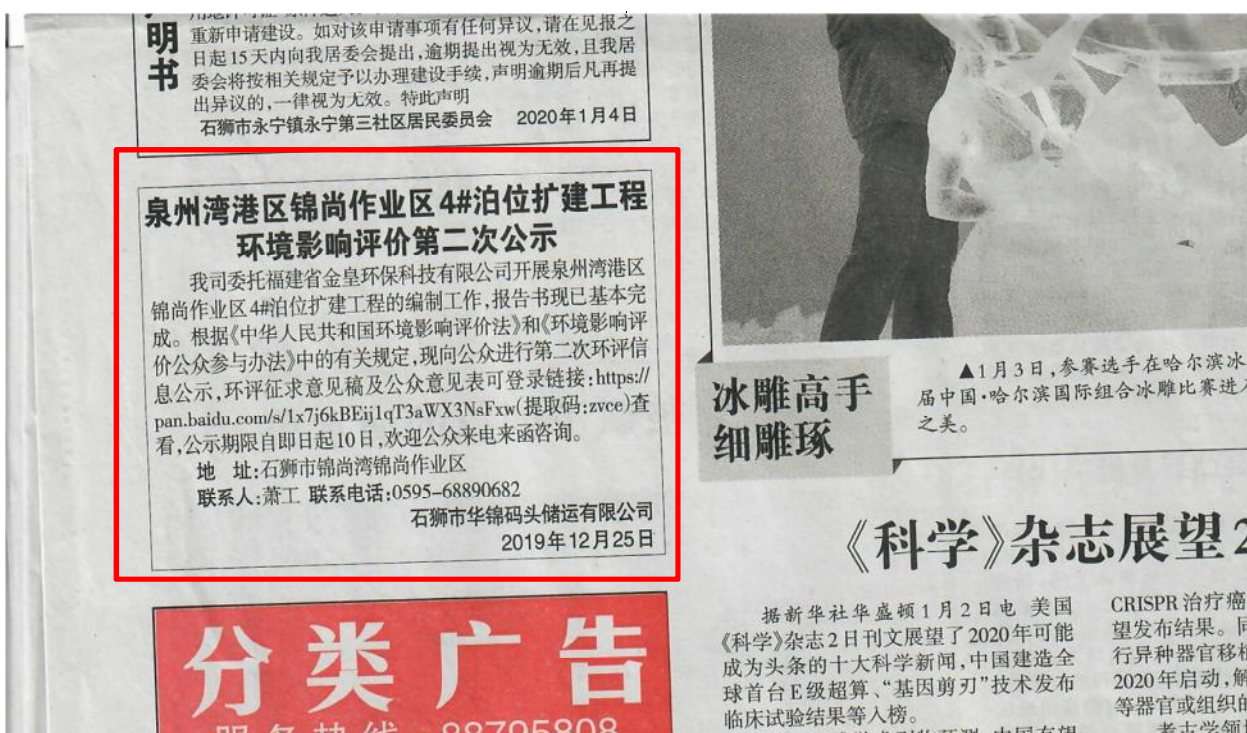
明
书

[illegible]重新申请建设。如对该申请事项有任何异议，请在见报之日起15天内向我居委会提出，逾期提出视为无效，且我居委会将按相关规定予以办理建设手续，声明逾期后凡再提出异议的，一律视为无效。特此声明

石狮市永宁镇永宁第三社区居民委员会 2020年1月4日

泉州湾港区锦尚作业区4#泊位扩建工程环境影响评价第二次公示

我司委托福建省金皇环保科技有限公司开展泉州湾港区锦尚作业区4#泊位扩建工程的编制工作，报告书现已基本完成。根据《中华人民共和国环境影响评价法》和《环境影响评价公众参与办法》中的有关规定，现向公众进行第二次环评信息公示，环评征求意见稿及公众意见表可登录链接：https://pan.baidu.com/s/1x7j6kBEij1qT3aWX3NsFxw(提取码：zvce)查看，公示期限自即日起10日，欢迎公众来电来函咨询。

地 址：石狮市锦尚湾锦尚作业区

联系人：萧工 联系电话：0595-68890682

石狮市华锦码头储运有限公司

2019年12月25日

分类广告

服务热线 88795808

▲1月3日，参赛选手在哈尔滨冰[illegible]届中国·哈尔滨国际组合冰雕比赛进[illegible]之美。

冰雕高手细雕琢

《科学》杂志展望2

据新华社华盛顿1月2日电 美国《科学》杂志2日刊文展望了2020年可能成为头条的十大科学新闻，中国建造全球首台E级超算、“基因剪刀”技术发布临床试验结果等入榜。

CRISPR治疗癌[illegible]望发布结果。同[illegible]行异种器官移植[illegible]2020年启动，解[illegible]等器官或组织的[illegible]

考古学领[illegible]